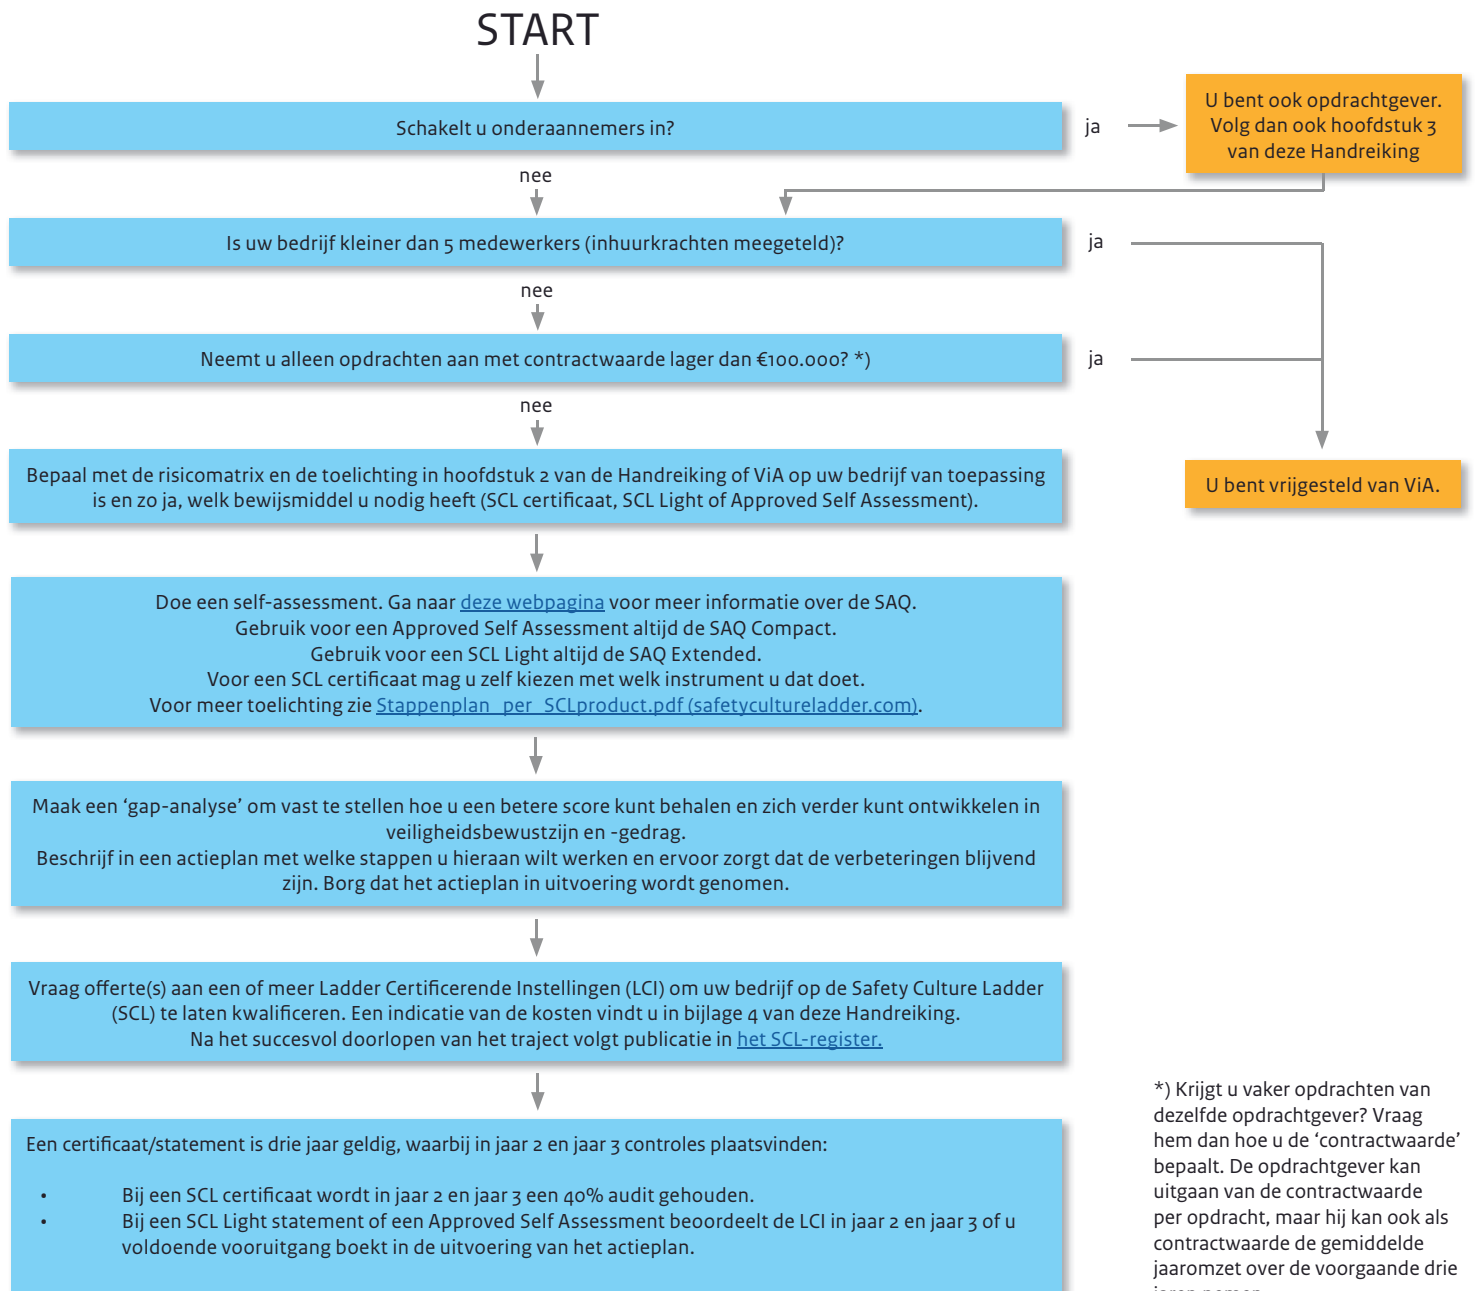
START

Schakelt u onderaannemers in?

ja

U bent ook opdrachtgever. Volg dan ook hoofdstuk 3 van deze Handreiking

nee

Is uw bedrijf kleiner dan 5 medewerkers (inhuurkrachten meegeteld)?

ja

nee

Neemt u alleen opdrachten aan met contractwaarde lager dan €100.000? *)

ja

nee

Bepaal met de risicomatrix en de toelichting in hoofdstuk 2 van de Handreiking of ViA op uw bedrijf van toepassing is en zo ja, welk bewijsmiddel u nodig heeft (SCL certificaat, SCL Light of Approved Self Assessment).

U bent vrijgesteld van ViA.

Doe een self-assessment. Ga naar deze webpagina voor meer informatie over de SAQ.
Gebruik voor een Approved Self Assessment altijd de SAQ Compact.
Gebruik voor een SCL Light altijd de SAQ Extended.
Voor een SCL certificaat mag u zelf kiezen met welk instrument u dat doet.
Voor meer toelichting zie Stappenplan_per_SCLproduct.pdf (safetycultureladder.com).

Maak een ‘gap-analyse’ om vast te stellen hoe u een betere score kunt behalen en zich verder kunt ontwikkelen in veiligheidsbewustzijn en -gedrag.
Beschrijf in een actieplan met welke stappen u hieraan wilt werken en ervoor zorgt dat de verbeteringen blijvend zijn. Borg dat het actieplan in uitvoering wordt genomen.

Vraag offerte(s) aan een of meer Ladder Certificerende Instellingen (LCI) om uw bedrijf op de Safety Culture Ladder (SCL) te laten kwalificeren. Een indicatie van de kosten vindt u in bijlage 4 van deze Handreiking.
Na het succesvol doorlopen van het traject volgt publicatie in het SCL-register.

Een certificaat/statement is drie jaar geldig, waarbij in jaar 2 en jaar 3 controles plaatsvinden:

• Bij een SCL certificaat wordt in jaar 2 en jaar 3 een 40% audit gehouden.
• Bij een SCL Light statement of een Approved Self Assessment beoordeelt de LCI in jaar 2 en jaar 3 of u voldoende vooruitgang boekt in de uitvoering van het actieplan.

*) Krijgt u vaker opdrachten van dezelfde opdrachtgever? Vraag hem dan hoe u de ‘contractwaarde’ bepaalt. De opdrachtgever kan uitgaan van de contractwaarde per opdracht, maar hij kan ook als contractwaarde de gemiddelde jaaromzet over de voorgaande drie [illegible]